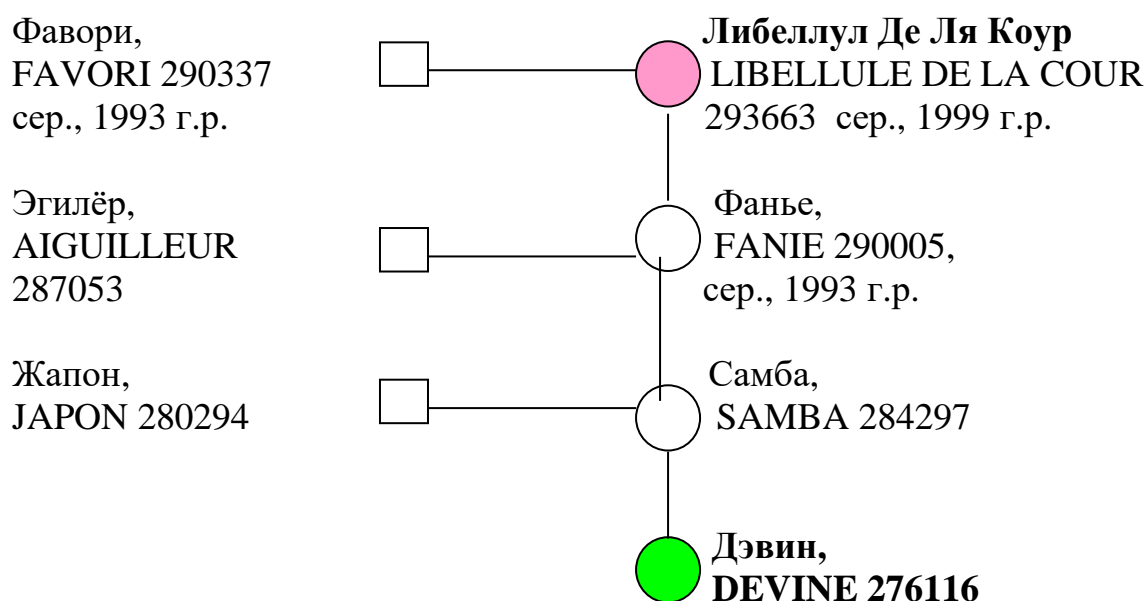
Фавори,
FAVORI 290337
сер., 1993 г.р.

Либеллул Де Ля Коур
LIBELLULE DE LA COUR
293663 сер., 1999 г.р.

Эгилёр,
AIGUILLEUR
287053

Фанье,
FANIE 290005,
сер., 1993 г.р.

Жапон,
JAPON 280294

Самба,
SAMBA 284297

Дэвин,
DEVINE 276116